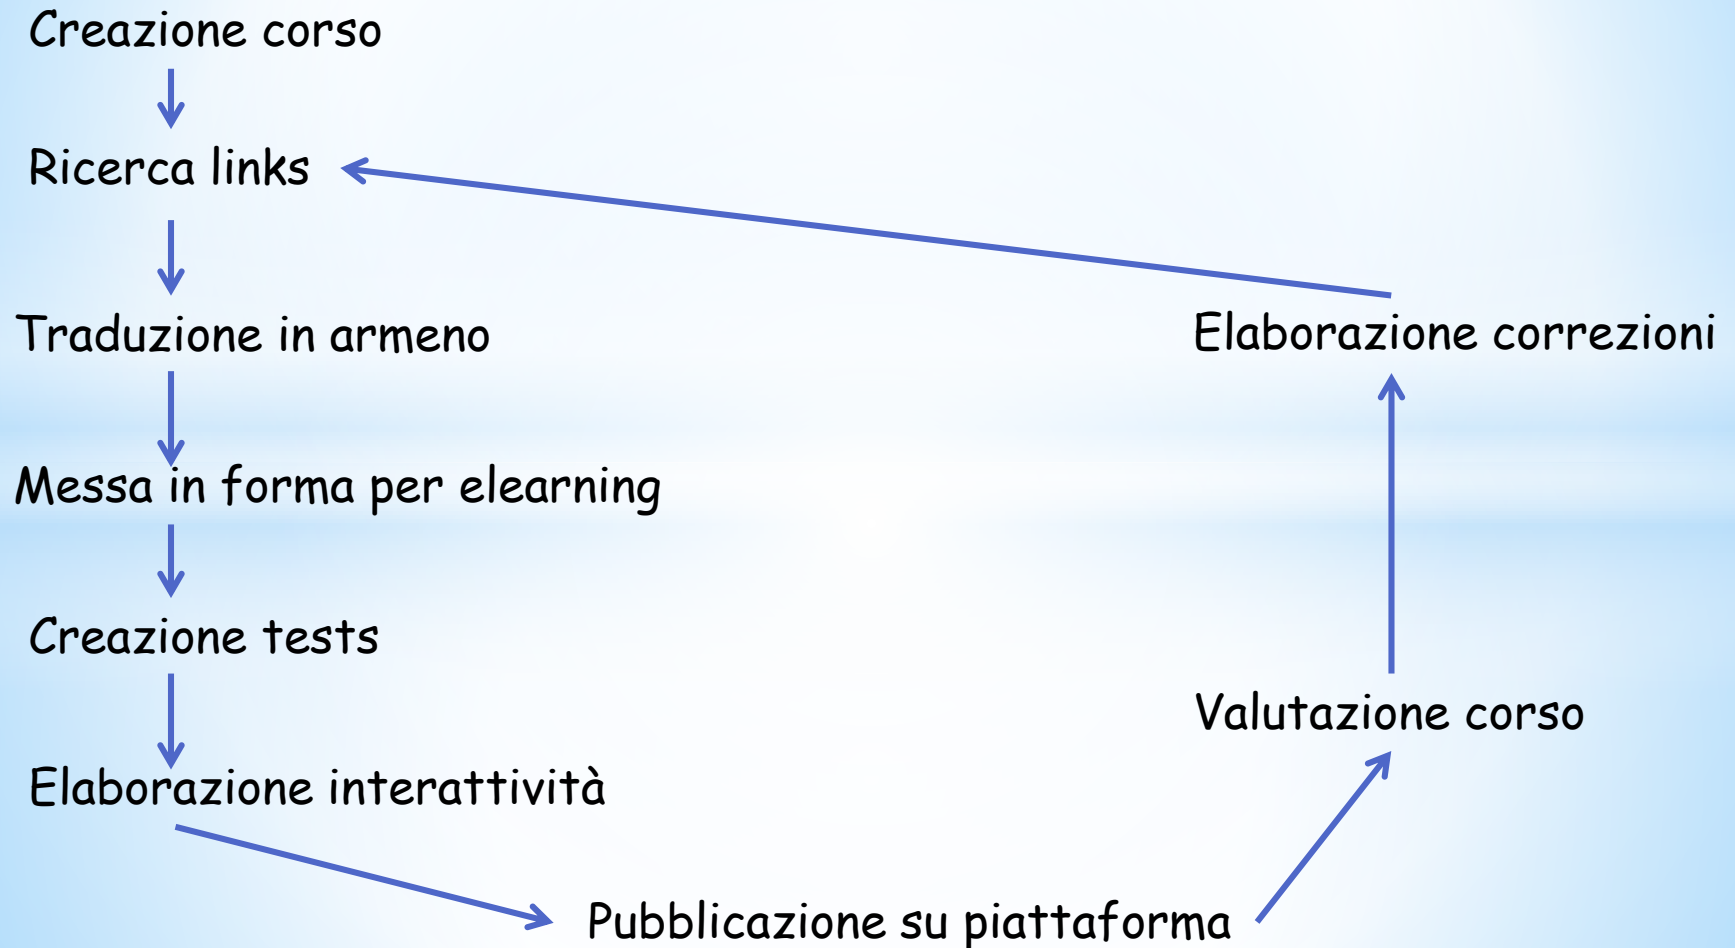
Creazione corso

Ricerca links

Traduzione in armeno

Elaborazione correzioni

Messa in forma per elearning

Creazione tests

Valutazione corso

Elaborazione interattività

Pubblicazione su piattaforma